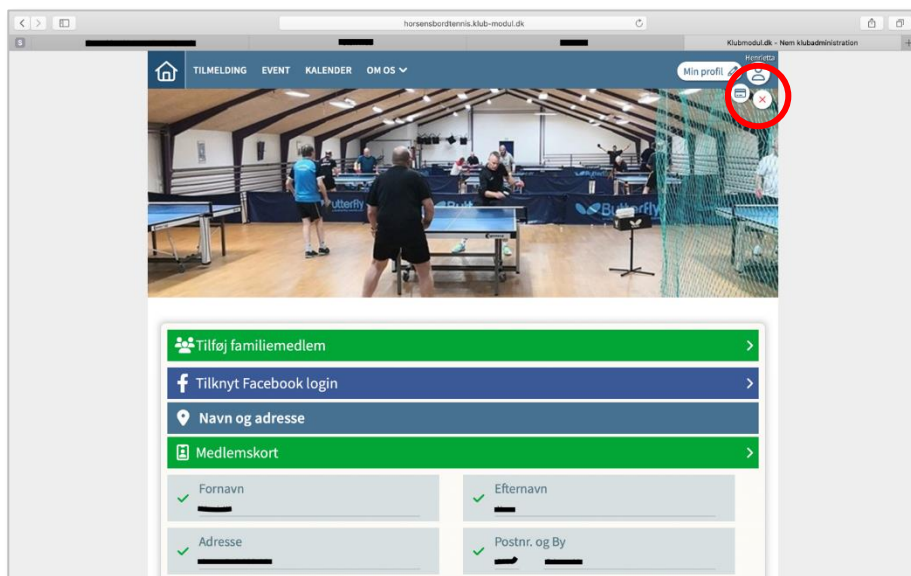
horsensbordtennis.klub-modul.dk

Klubmodul.dk - Nem klubadministration

TILMELDING EVENT KALENDER OM OS

Min profil

Henriette

Butterfly

Tilføj familiemedlem

Tilknyt Facebook login

Navn og adresse

Medlemskort

Fornavn

Efternavn

Adresse

Postnr. og By